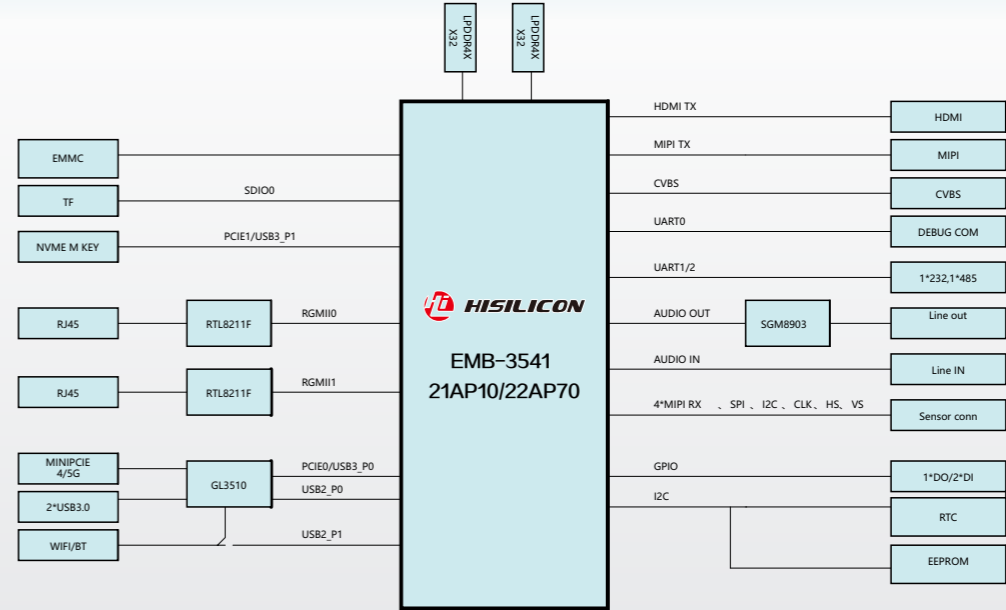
LPDDR4X X32

LPDDR4X X32

EMMC

TF

SDIO0

NVME M KEY

PCIE1/USB3_P1

RJ45

RTL8211F

RGMII0

RJ45

RTL8211F

RGMII1

MINIPCIE 4/5G

2*USB3.0

GL3510

PCIE0/USB3_P0

USB2_P0

WIFI/BT

USB2_P1

HISILICON

EMB-3541
21AP10/22AP70

HDMI TX

HDMI

MIPI TX

MIPI

CVBS

CVBS

UART0

DEBUG COM

UART1/2

1*232,1*485

AUDIO OUT

SGM8903

Line out

AUDIO IN

Line IN

4*MIPI RX 、SPI 、I2C 、CLK、HS、VS

Sensor conn

GPIO

1*DO/2*DI

I2C

RTC

EEPROM